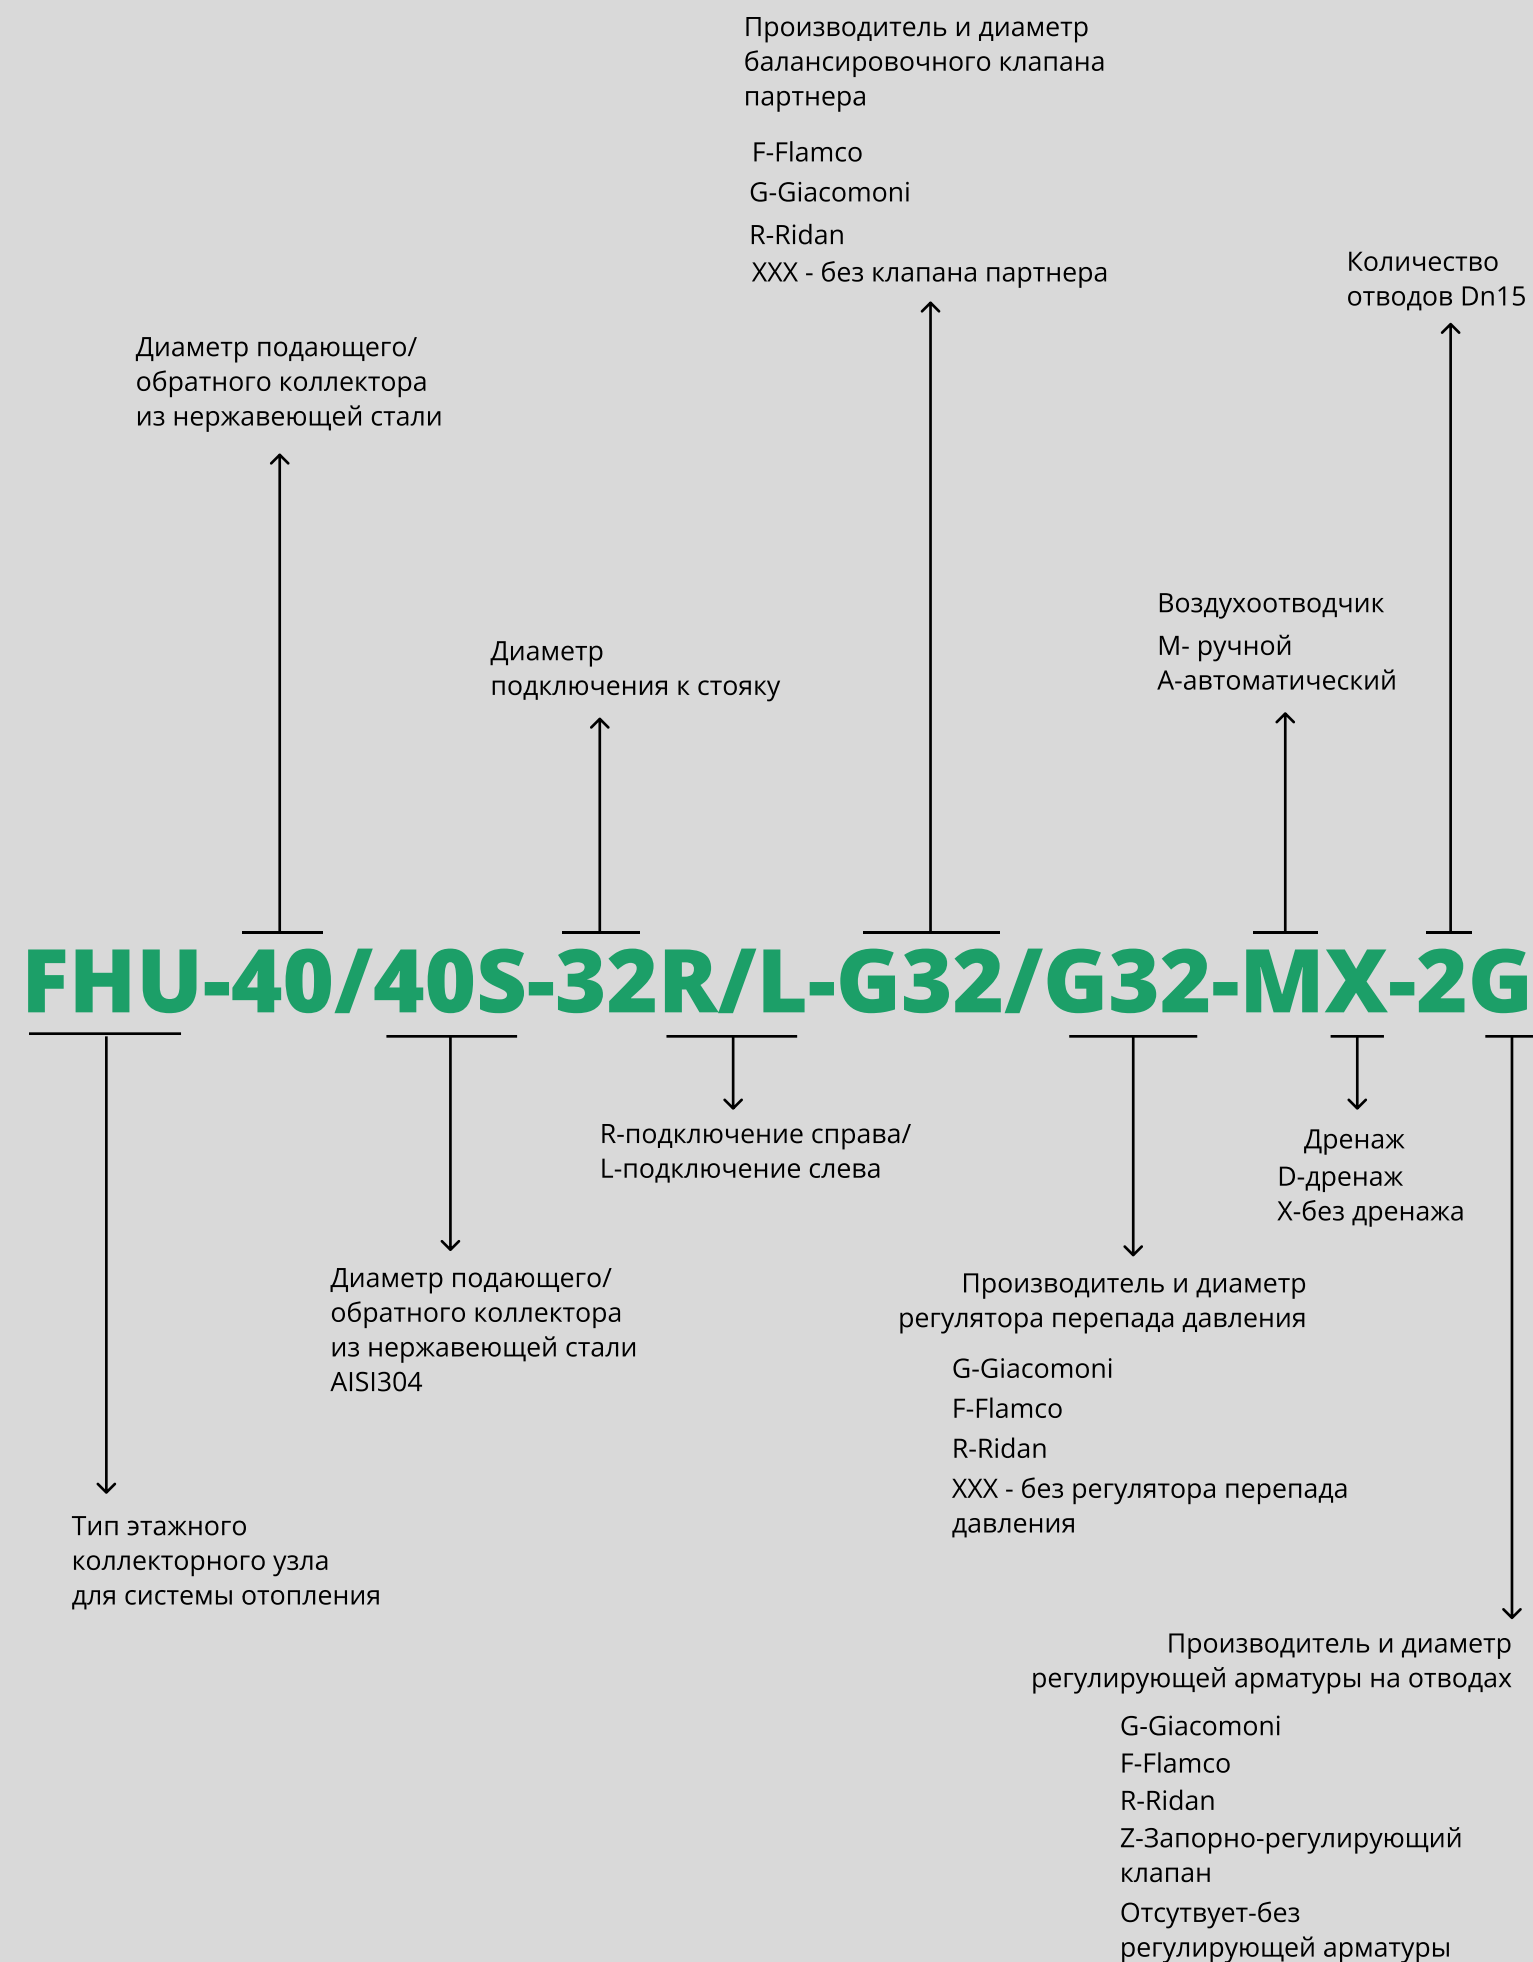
Производитель и диаметр балансировочного клапана партнера

F-Flamco
G-Giacomoni
R-Ridan
XXX - без клапана партнера

Количество отводов Dn15

Диаметр подающего/ обратного коллектора из нержавеющей стали

Диаметр подключения к стояку

Воздухоотводчик
M- ручной
A-автоматический

FHU-40/40S-32R/L-G32/G32-MX-2G

R-подключение справа/ L-подключение слева

Дренаж
D-дренаж
X-без дренажа

Диаметр подающего/ обратного коллектора из нержавеющей стали AISI304

Производитель и диаметр регулятора перепада давления

G-Giacomoni
F-Flamco
R-Ridan
XXX - без регулятора перепада давления

Тип этажного коллекторного узла для системы отопления

Производитель и диаметр регулирующей арматуры на отводах

G-Giacomoni
F-Flamco
R-Ridan
Z-Запорно-регулирующий клапан
Отсутвует-без регулирующей арматуры